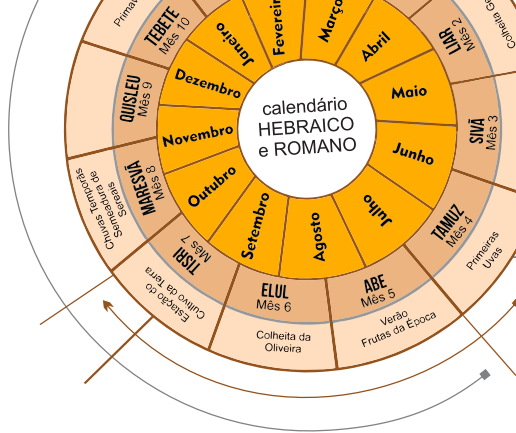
calendário
HEBRAICO
e ROMANO

Janeiro
Fevereiro
Março
Abril
Maio
Junho
Julho
Agosto
Setembro
Outubro
Novembro
Dezembro

TEBETE
Mês 10

QUISLEU
Mês 9

MARESVÃ
Mês 8

TISRI
Mês 7

ELUL
Mês 6

ABE
Mês 5

TAMUZ
Mês 4

SIVÃ
Mês 3

IAR
Mês 2

Prima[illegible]

Colheita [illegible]

Chuvas Temporãs
Semeadura de
Cereais

Estação do
Cultivo da Terra

Colheita da
Oliveira

Verão
Frutas da Época

Primeiras
Uvas